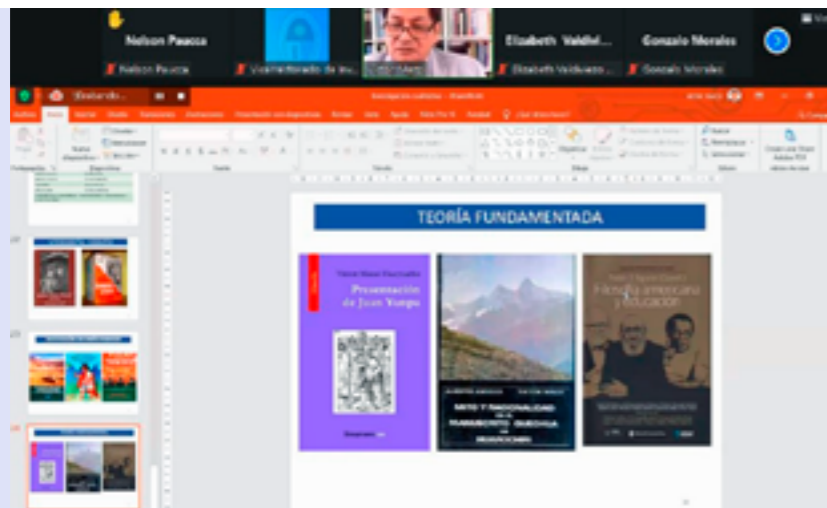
Nelson Paucca
Nelson Paucca
Vicerrectorado de Inv...
Elizabeth Valdivi...
Elizabeth Valdivieso...
Gonzalo Morales
Gonzalo Morales

TEORÍA FUNDAMENTADA

Presentación de Juan Yunpa

Filosofía americana y educación

MITO Y RACIONALIDAD EN EL PENSAMIENTO QUECHUA